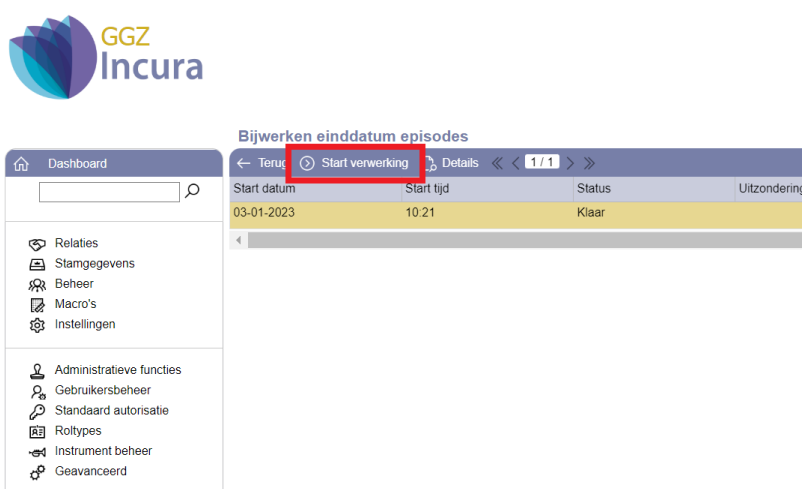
GGZ
Incura

Bijwerken einddatum episodes

Dashboard

Relaties
Stamgegevens
Beheer
Macro's
Instellingen

Administratieve functies
Gebruikersbeheer
Standaard autorisatie
Roltypes
Instrument beheer
Geavanceerd

Terug Start verwerking Details 1 / 1

| Start datum | Start tijd | Status | Uitzondering |
|---|---|---|---|
| 03-01-2023 | 10:21 | Klaar | |